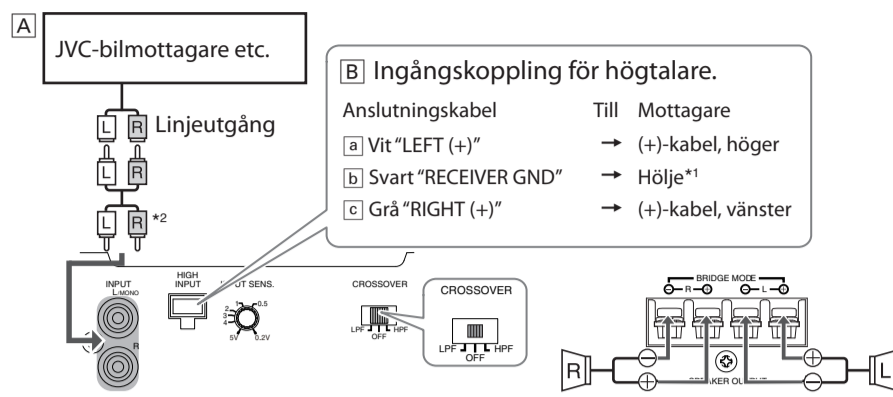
A

JVC-bilmottagare etc.

L R Linjeutgång

L R

L R *2

B Ingångskoppling för högtalare.

| Anslutningskabel | Till | Mottagare |
|---|---|---|
| a Vit "LEFT (+)" | → | (+)-kabel, höger |
| b Svart "RECEIVER GND" | → | Hölje*1 |
| c Grå "RIGHT (+)" | → | (+)-kabel, vänster |

INPUT L/MONO

R

HIGH INPUT

INPUT SENS.

0.5

5V

0.2V

CROSSOVER

LPF OFF HPF

CROSSOVER

LPF OFF HPF

BRIDGE MODE

R

L

R

L

SPEAKER OUTPUT